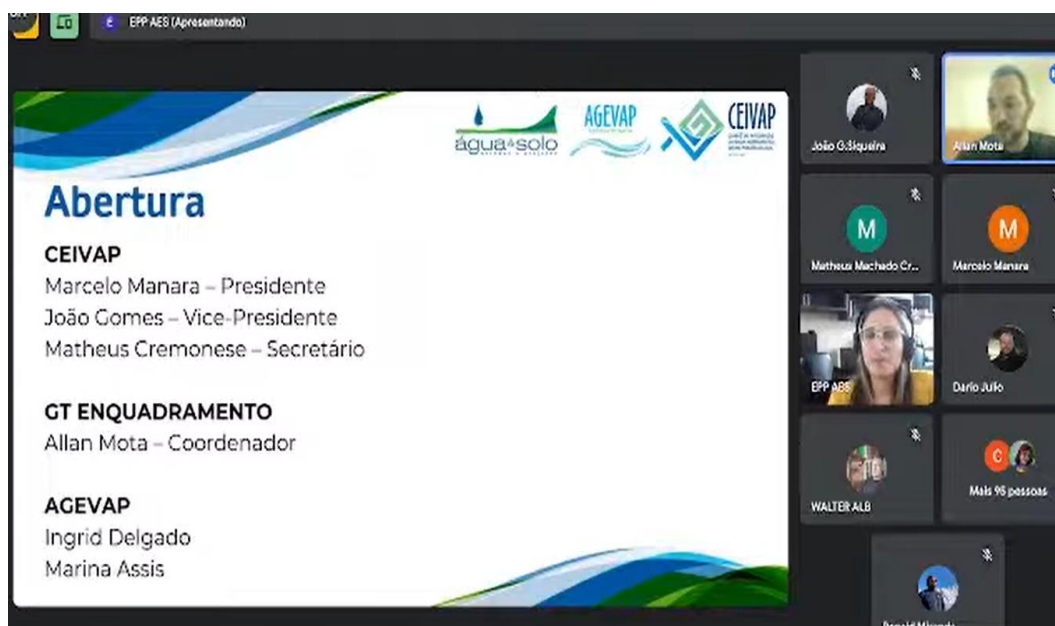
EPP AES (Apresentando)

água & solo

AGEVAP

CEIVAP

Abertura

CEIVAP
Marcelo Manara – Presidente
João Gomes – Vice-Presidente
Matheus Cremonese – Secretário

GT ENQUADRAMENTO
Allan Mota – Coordenador

AGEVAP
Ingrid Delgado
Marina Assis

João G.Siqueira

Allan Mota

M
Matheus Machado Cr...

M
Marcelo Manara

EPP AES

Dario Julio

WALTER ALB

C
Mais 95 pessoas

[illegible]